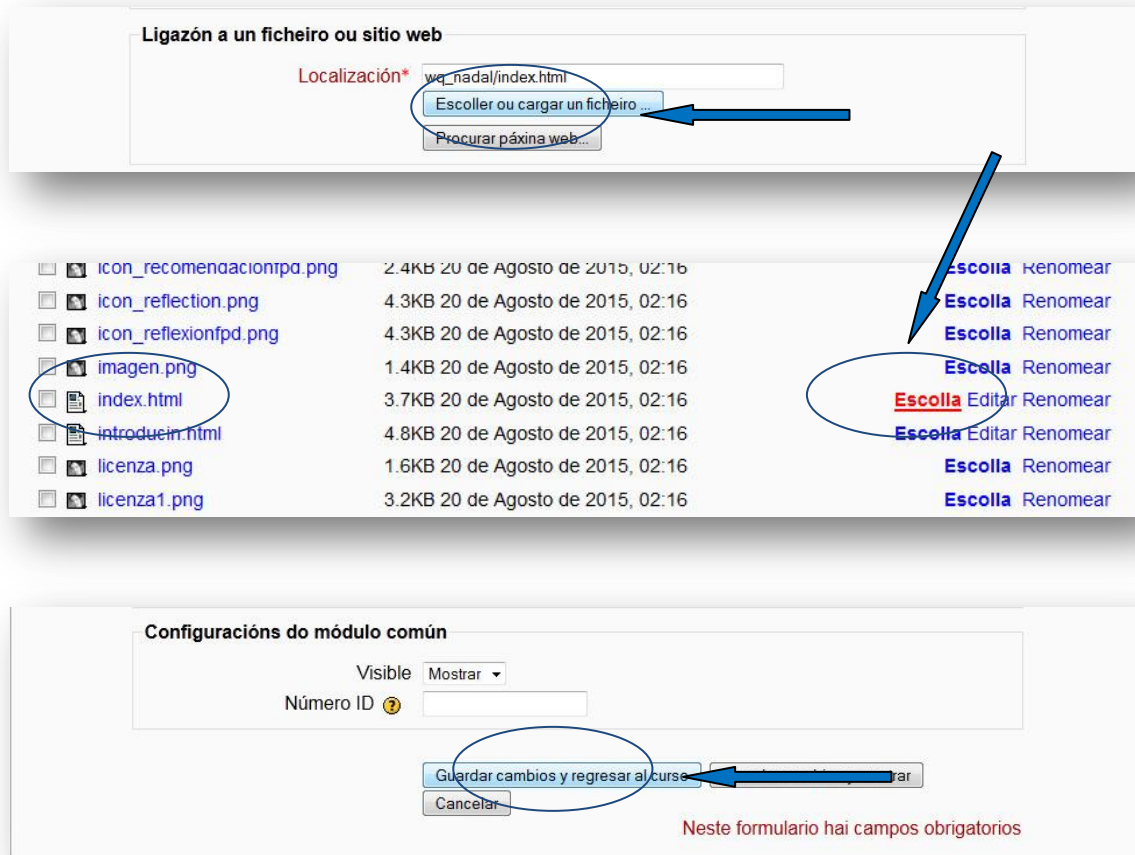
Ligazón a un ficheiro ou sitio web

Localización* wq_nadal/index.html

Escoller ou cargar un ficheiro ...

Procurar páxina web...

| | | | |
|---|---|---|---|
| icon_recomendacionfpd.png | 2.4KB 20 de Agosto de 2015, 02:16 | Escolla | Renomear |
| icon_reflection.png | 4.3KB 20 de Agosto de 2015, 02:16 | Escolla | Renomear |
| icon_reflexionfpd.png | 4.3KB 20 de Agosto de 2015, 02:16 | Escolla | Renomear |
| imagen.png | 1.4KB 20 de Agosto de 2015, 02:16 | Escolla | Renomear |
| index.html | 3.7KB 20 de Agosto de 2015, 02:16 | Escolla Editar | Renomear |
| introducin.html | 4.8KB 20 de Agosto de 2015, 02:16 | Escolla Editar | Renomear |
| licenza.png | 1.6KB 20 de Agosto de 2015, 02:16 | Escolla | Renomear |
| licenza1.png | 3.2KB 20 de Agosto de 2015, 02:16 | Escolla | Renomear |

Configuracións do módulo común

Visible Mostrar

Número ID

Guardar cambios y regresar al curso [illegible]rar

Cancelar

Neste formulario hai campos obrigatorios